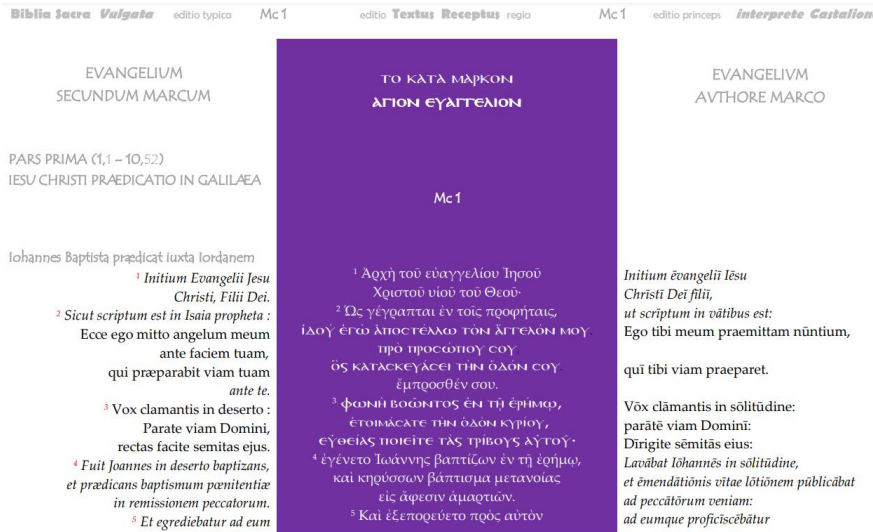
Biblia Sacra Vulgata editio typica Mc 1 editio Textus Receptus regia Mc 1 editio princeps interprete Castalion

EVANGELIUM SECUNDUM MARCUM

ΤΟ ΚΑΤΑ ΜΑΡΚΟΝ
ΑΓΙΟΝ ΕΥΑΓΓΕΛΙΟΝ

EVANGELIVM AVTHORE MARCO

PARS PRIMA (1,1 – 10,52)
IESU CHRISTI PRÆDICATIO IN GALILAEA

Mc 1

Iohannes Baptista prædicat iuxta Iordanem

$^1$ Initium Evangelii Jesu Christi, Filii Dei.
$^2$ Sicut scriptum est in Isaia propheta :
Ecce ego mitto angelum meum ante faciem tuam, qui præparabit viam tuam ante te.
$^3$ Vox clamantis in deserto :
Parate viam Domini, rectas facite semitas ejus.
$^4$ Fuit Joannes in deserto baptizans, et prædicans baptismum pœnitentiæ in remissionem peccatorum.
$^5$ Et egrediebatur ad eum

$^1$ Ἀρχὴ τοῦ εὐαγγελίου Ἰησοῦ Χριστοῦ υἱοῦ τοῦ Θεοῦ·
$^2$ Ὡς γέγραπται ἐν τοῖς προφήταις,
ἰδοὺ ἐγὼ ἀποστέλλω τὸν ἄγγελόν μου πρὸ προσώπου σου,
ὃς κατασκευάσει τὴν ὁδόν σου ἔμπροσθέν σου.
$^3$ φωνὴ βοῶντος ἐν τῇ ἐρήμῳ,
ἑτοιμάσατε τὴν ὁδὸν κυρίου,
εὐθείας ποιεῖτε τὰς τρίβους αὐτοῦ·
$^4$ ἐγένετο Ἰωάννης βαπτίζων ἐν τῇ ἐρήμῳ, καὶ κηρύσσων βάπτισμα μετανοίας εἰς ἄφεσιν ἁμαρτιῶν.
$^5$ Καὶ ἐξεπορεύετο πρὸς αὐτὸν

Initium ēvangeliī Iēsu Chrīstī Deī fīliī,
ut scrīptum in vātibus est:
Ego tibi meum praemittam nūntium,

quī tibi viam praeparet.

Vōx clāmantis in sōlitūdine:
parātē viam Dominī:
Dīrigite sēmitās eius:
Lavābat Iōhannēs in sōlitūdine,
et ēmendātiōnis vītae lōtiōnem pūblicābat
ad peccātōrum veniam:
ad eumque prōficīscēbātur